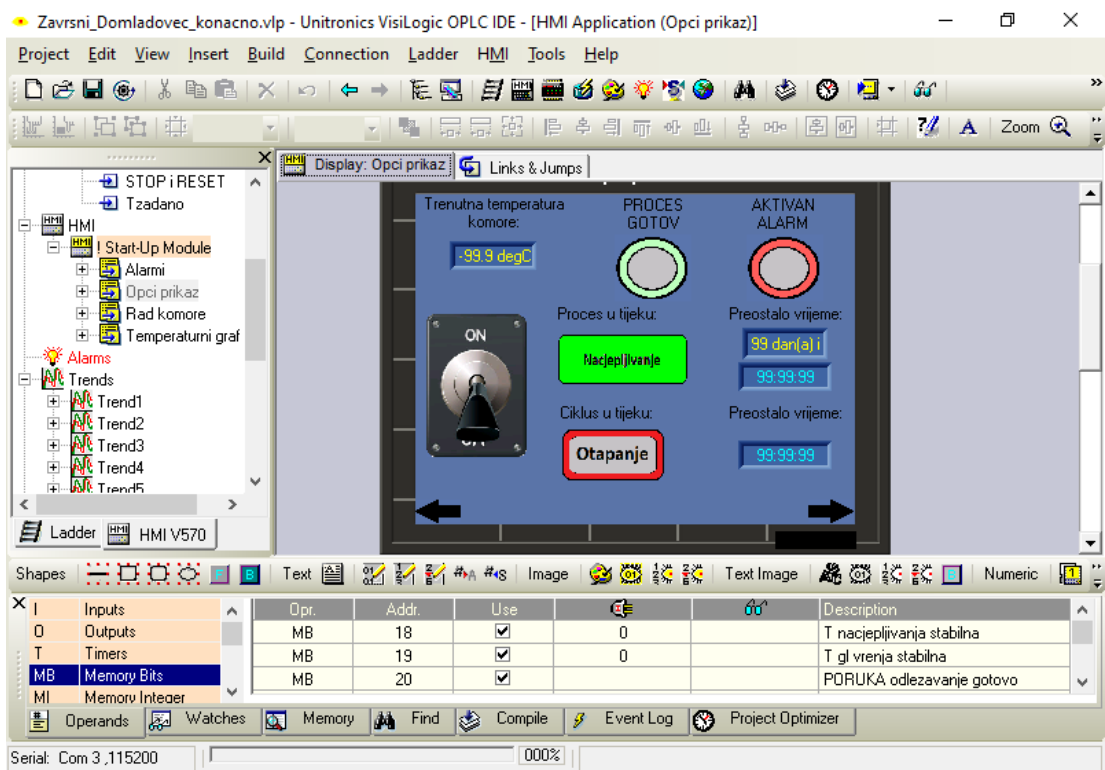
Zavrsni_Domladovec_konacno.vlp - Unitronics VisiLogic OPLC IDE - [HMI Application (Opci prikaz)]

Project Edit View Insert Build Connection Ladder HMI Tools Help

Zoom

STOP i RESET
Tzadano
HMI
! Start-Up Module
Alarmi
Opci prikaz
Rad komore
Temperaturni graf
Alarms
Trends
Trend1
Trend2
Trend3
Trend4
Trend5

Ladder HMI V570

Display: Opci prikaz Links & Jumps

Trenutna temperatura komore:
-99.9 degC
PROCES GOTOV
AKTIVAN ALARM
ON
Proces u tijeku:
Nacjepljivanje
Preostalo vrijeme:
99 dan(a) i
99:99:99
Ciklus u tijeku:
Otapanje
Preostalo vrijeme:
99:99:99

Shapes Text Image Text Image Numeric

| | |
|---|---|
| I | Inputs |
| O | Outputs |
| T | Timers |
| MB | Memory Bits |
| MI | Memory Integer |

| Opr. | Addr. | Use | | | Description |
|---|---|---|---|---|---|
| MB | 18 | ☑ | 0 | | T nacjepljivanja stabilna |
| MB | 19 | ☑ | 0 | | T gl vrenja stabilna |
| MB | 20 | ☑ | | | PORUKA odlezavanje gotovo |

Operands Watches Memory Find Compile Event Log Project Optimizer

Serial: Com 3 ,115200 000%